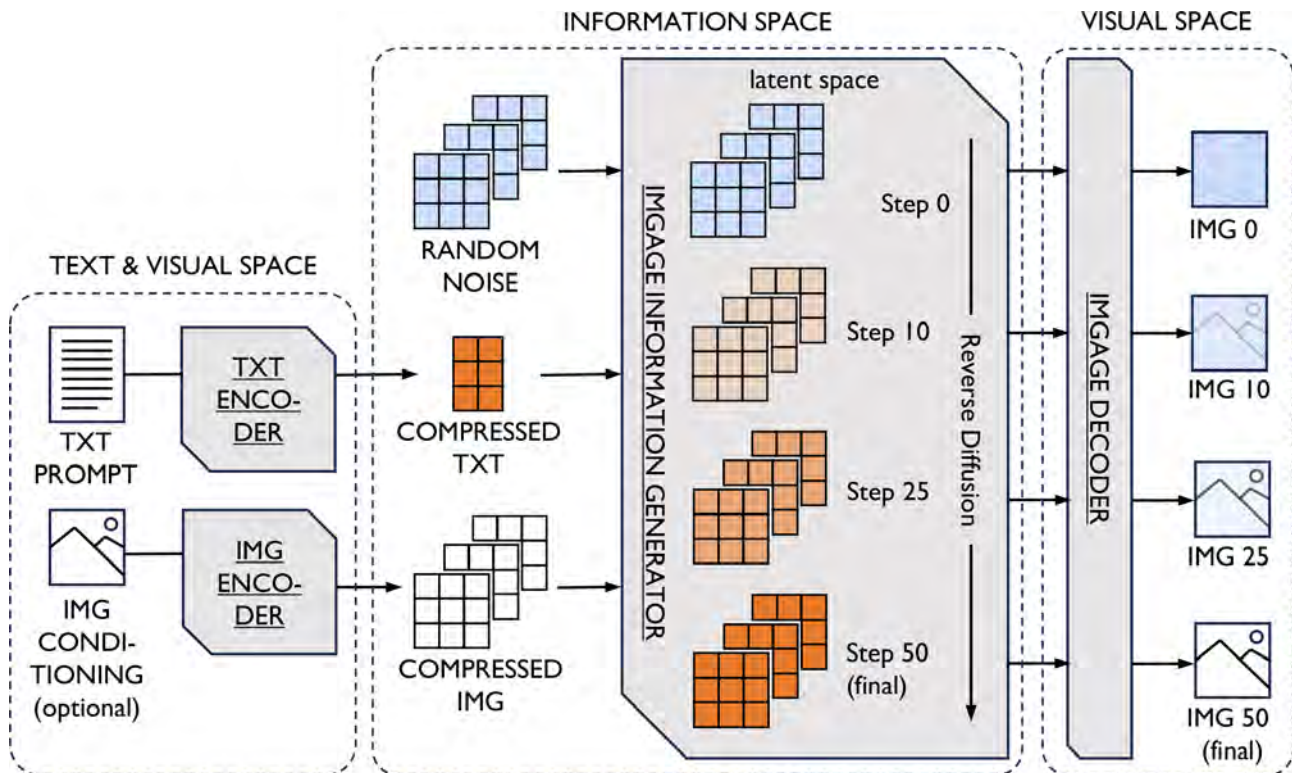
INFORMATION SPACE

VISUAL SPACE

TEXT & VISUAL SPACE

TXT PROMPT

TXT ENCODER

IMG CONDITIONING (optional)

IMG ENCODER

RANDOM NOISE

COMPRESSED TXT

COMPRESSED IMG

IMGAGE INFORMATION GENERATOR

latent space

Step 0

Step 10

Step 25

Step 50 (final)

Reverse Diffusion

IMGAGE DECODER

IMG 0

IMG 10

IMG 25

IMG 50 (final)